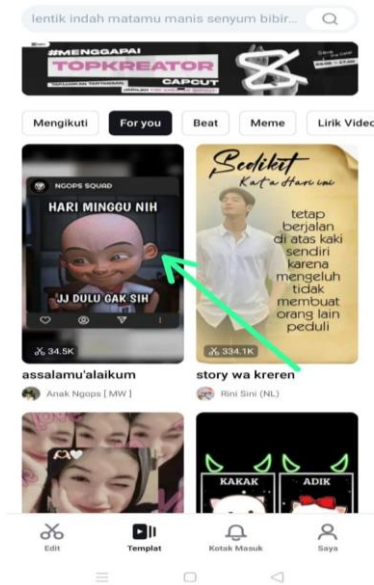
lentik indah matamu manis senyum bibir...

#MENGGAPAI
TOPKREATOR
CAPCUT

Mengikuti
For you
Beat
Meme
Lirik Video

NGOPS SQUAD
HARI MINGGU NIH
JJ DULU GAK SIH
34.5K
assalamu'alaikum
Anak Ngops [ MW ]

Sedikit
Kata Hari ini
tetap berjalan di atas kaki sendiri karena mengeluh tidak membuat orang lain peduli
334.1K
story wa kreren
Rini Sini (NL)

KAKAK
ADIK

Edit
Templat
Kotak Masuk
Saya